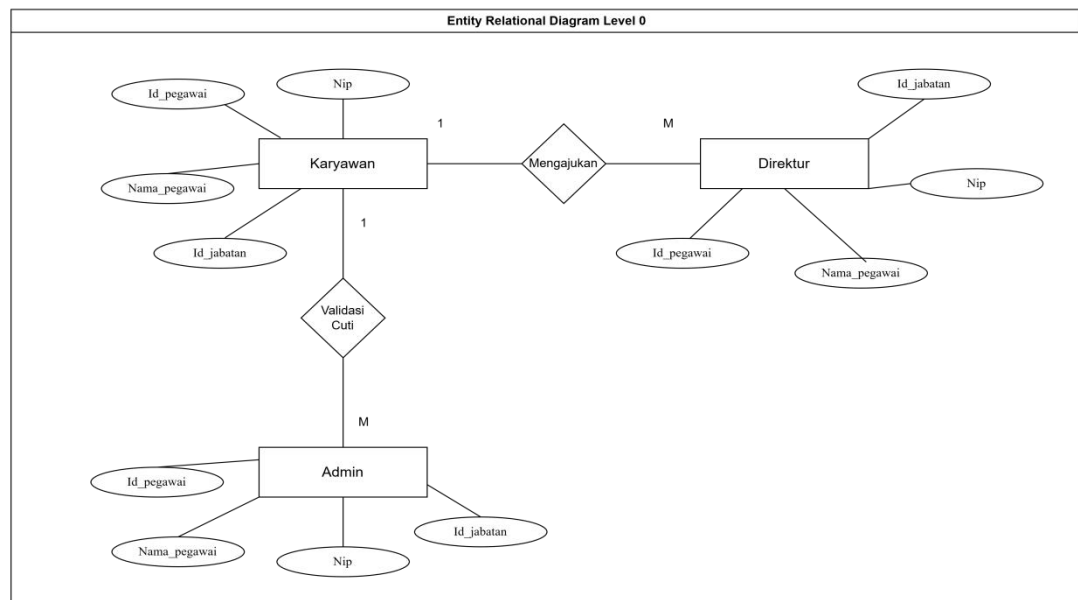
Entity Relational Diagram Level 0

Id_pegawai

Nip

Karyawan

Nama_pegawai

Id_jabatan

1

Mengajukan

M

Id_jabatan

Direktur

Nip

Id_pegawai

Nama_pegawai

1

Validasi Cuti

M

Id_pegawai

Admin

Nama_pegawai

Nip

Id_jabatan